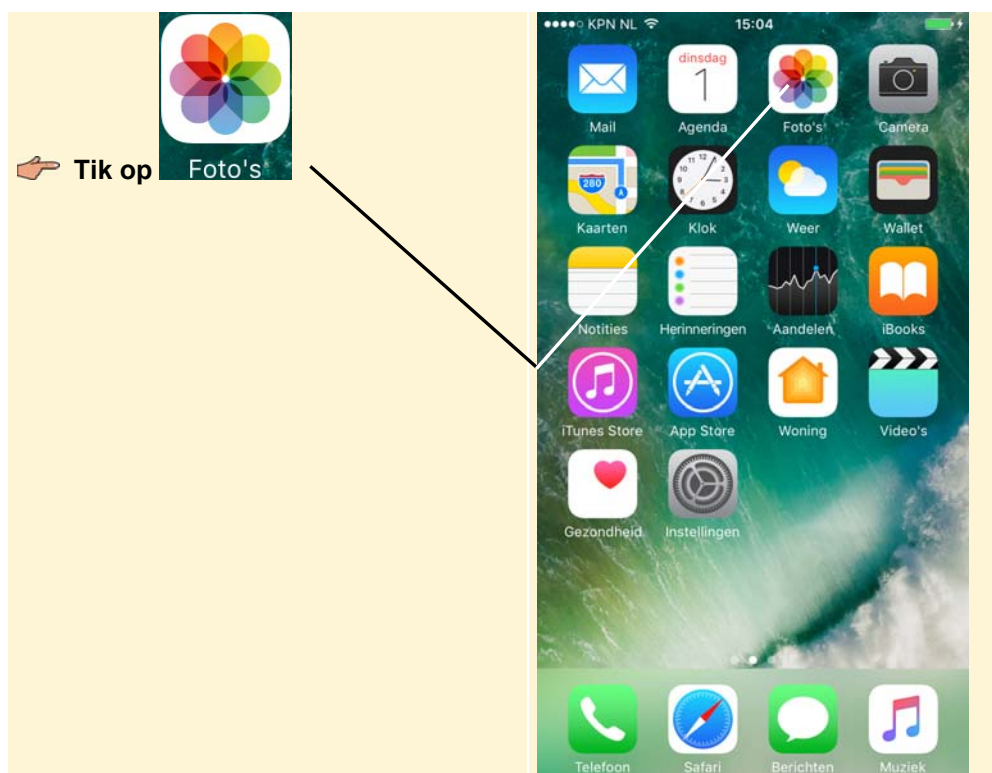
Tik op Foto's

●●●●○ KPN NL 15:04

dinsdag 1

Mail Agenda Foto's Camera

280

Kaarten Klok Weer Wallet

Notities Herinneringen Aandelen iBooks

iTunes Store App Store Woning Video's

Gezondheid Instellingen

Telefoon Safari Berichten Muziek